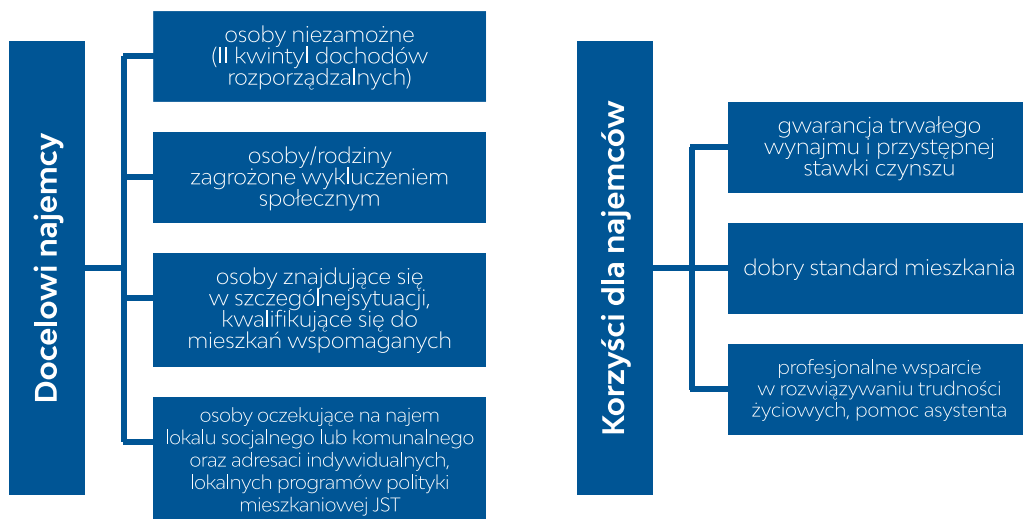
Docelowi najemcy

osoby niezamożne (II kwintyl dochodów rozporządzalnych)

osoby/rodziny zagrożone wykluczeniem społecznym

osoby znajdujące się w szczególnejsytuacji, kwalifikujące się do mieszkań wspomaganych

osoby oczekujące na najem lokalu socjalnego lub komunalnego oraz adresaci indywidualnych, lokalnych programów polityki mieszkaniowej JST

Korzyści dla najemców

gwarancja trwałego wynajmu i przystępnej stawki czynszu

dobry standard mieszkania

profesjonalne wsparcie w rozwiązywaniu trudności życiowych, pomoc asystenta